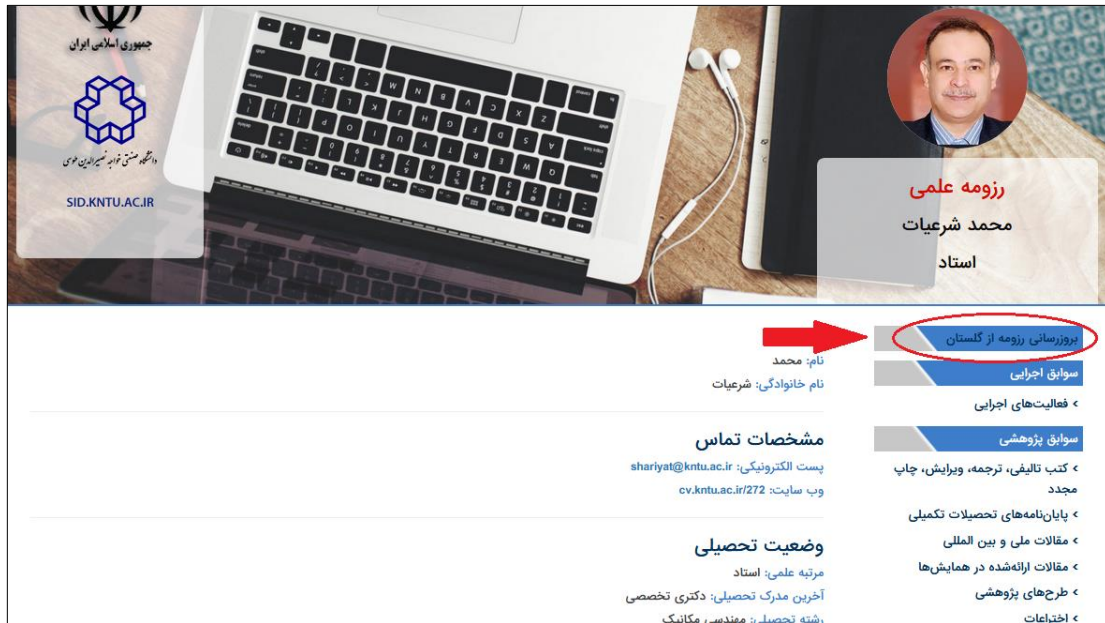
جمهوری اسلامی ایران

دانشگاه صنعتی خواجه نصیرالدین طوسی

SID.KNTU.AC.IR

رزومه علمی

محمد شرعیات

استاد

بروزرسانی رزومه از گلستان

سوابق اجرایی

› فعالیت‌های اجرایی

سوابق پژوهشی

› کتب تالیفی، ترجمه، ویرایش، چاپ مجدد

› پایان‌نامه‌های تحصیلات تکمیلی

› مقالات ملی و بین المللی

› مقالات ارائه‌شده در همایش‌ها

› طرح‌های پژوهشی

› اختراعات

نام: محمد

نام خانوادگی: شرعیات

مشخصات تماس

پست الکترونیکی: shariyat@kntu.ac.ir

وب سایت: cv.kntu.ac.ir/272

وضعیت تحصیلی

مرتبه علمی: استاد

آخرین مدرک تحصیلی: دکتری تخصصی

رشته تحصیلی: مهندسی مکانیک